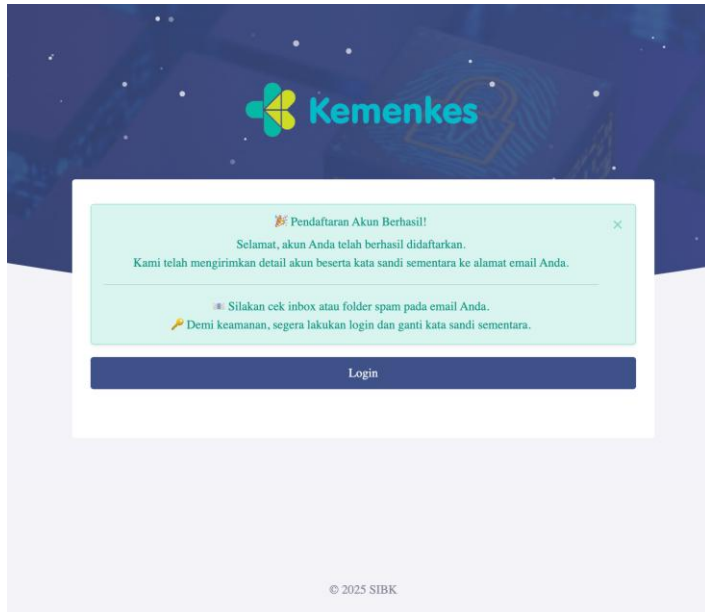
Kemenkes

🎉 Pendaftaran Akun Berhasil!

Selamat, akun Anda telah berhasil didaftarkan.
Kami telah mengirimkan detail akun beserta kata sandi sementara ke alamat email Anda.

×

📧 Silakan cek inbox atau folder spam pada email Anda.
🔑 Demi keamanan, segera lakukan login dan ganti kata sandi sementara.

Login

© 2025 SIBK